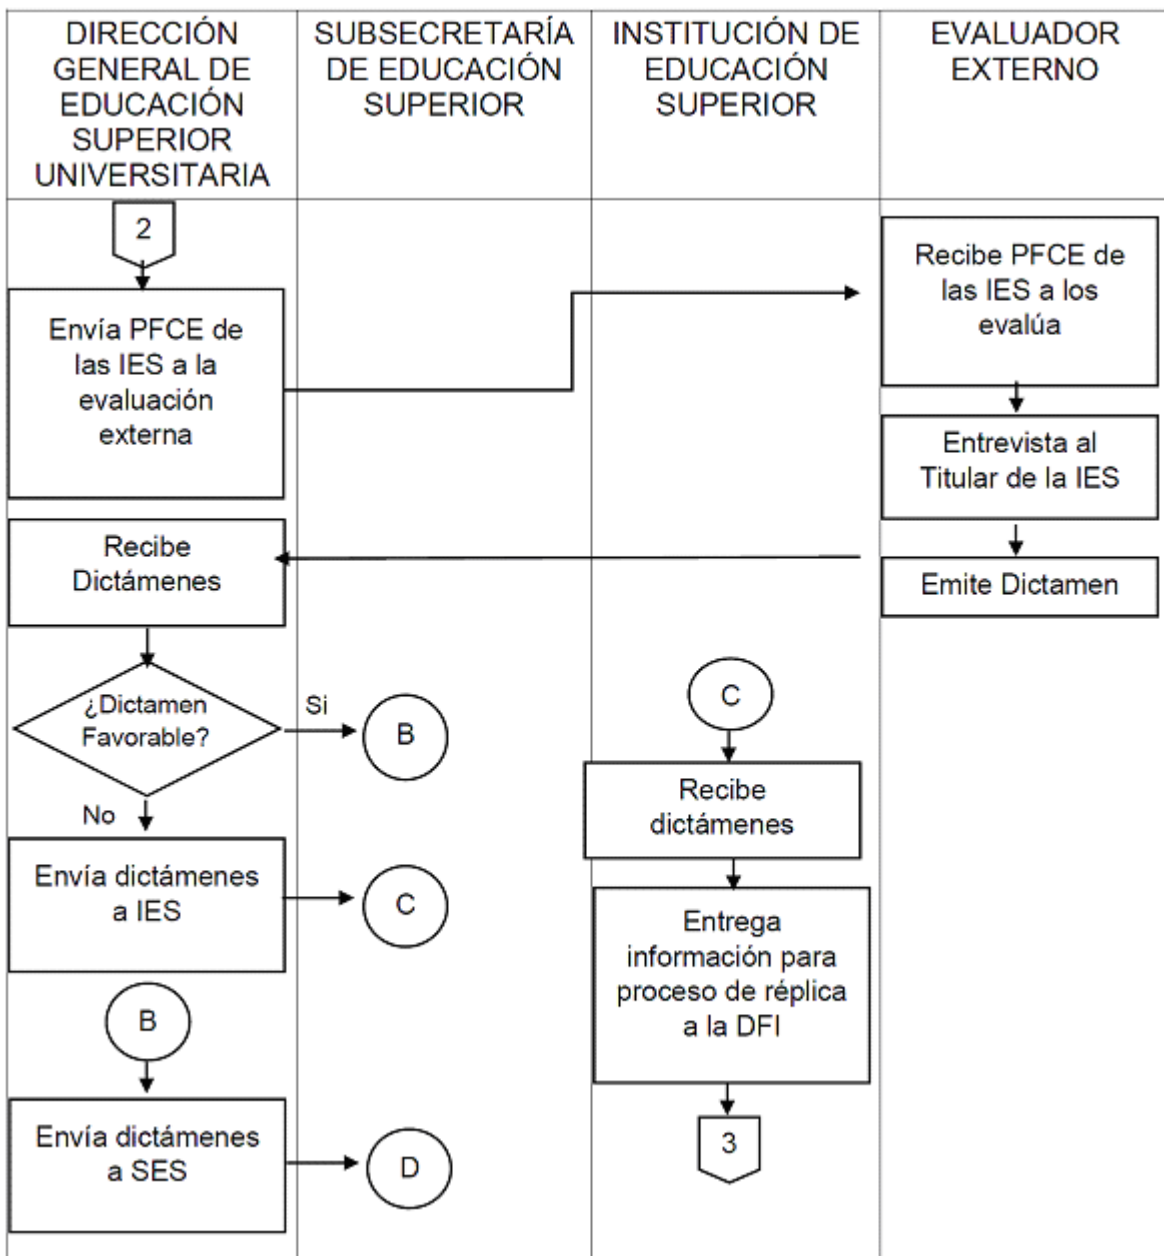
DIRECCIÓN GENERAL DE EDUCACIÓN SUPERIOR UNIVERSITARIA

SUBSECRETARÍA DE EDUCACIÓN SUPERIOR

INSTITUCIÓN DE EDUCACIÓN SUPERIOR

EVALUADOR EXTERNO

2

Envía PFCE de las IES a la evaluación externa

Recibe PFCE de las IES a los evalúa

Entrevista al Titular de la IES

Emite Dictamen

Recibe Dictámenes

¿Dictamen Favorable?

Si

B

No

Envía dictámenes a IES

C

B

Envía dictámenes a SES

D

C

Recibe dictámenes

Entrega información para proceso de réplica a la DFI

3